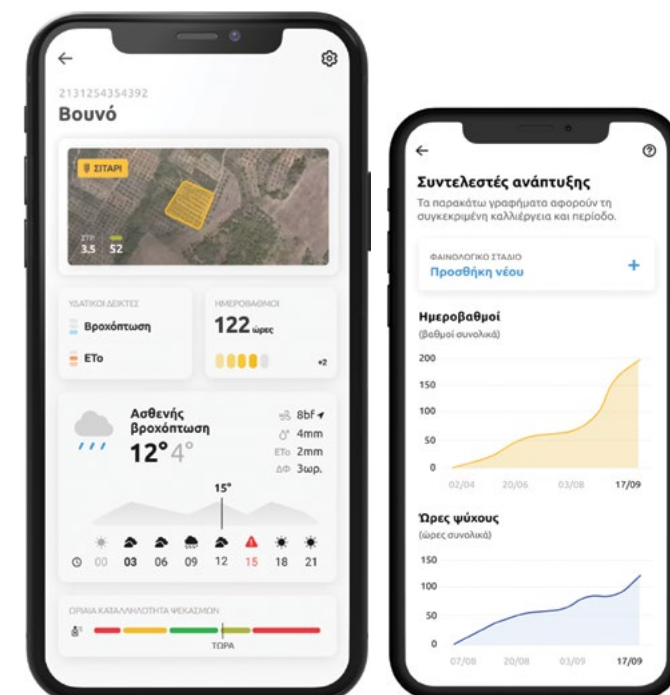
2131254354392
Βουνό

ΣΙΤΑΡΙ
ΣΤΡ 3.5 52

ΥΔΑΤΙΚΟΙ ΔΕΙΚΤΕΣ
Βροχόπτωση
ETo

ΗΜΕΡΟΒΑΘΜΟΙ
122 ώρες
+2

Ασθενής βροχόπτωση
12° 4°
8bf
4mm
ETo 2mm
ΔΦ 3ωρ.
15°
00 03 06 09 12 15 18 21

ΟΡΙΑΚΑ ΚΑΤΑΛΛΗΛΟΤΗΤΑ ΨΕΚΑΣΜΟΥ
ΤΩΡΑ

Συντελεστές ανάπτυξης
Τα παρακάτω γραφήματα αφορούν τη συγκεκριμένη καλλιέργεια και περίοδο.

ΦΑΙΝΟΛΟΓΙΚΟ ΣΤΑΔΙΟ
Προσθήκη νέου
+

Ημεροβαθμοί
(βαθμοί συνολικά)
200
150
100
50
0
02/04 20/06 03/08 17/09

Ώρες ψύχους
(ώρες συνολικά)
150
100
50
0
07/08 20/08 03/09 17/09